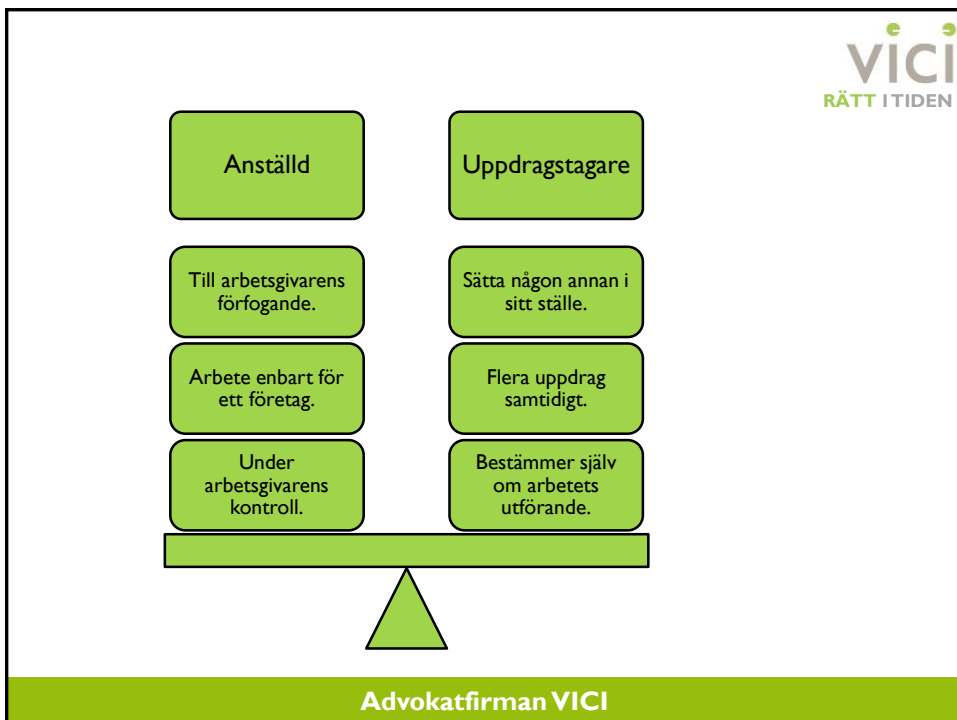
VICI
RÄTT I TIDEN

Anställd

Uppdragstagare

Till arbetsgivarens förfogande.

Sätta någon annan i sitt ställe.

Arbete enbart för ett företag.

Flera uppdrag samtidigt.

Under arbetsgivarens kontroll.

Bestämmer själv om arbetets utförande.

Advokatfirman VICI